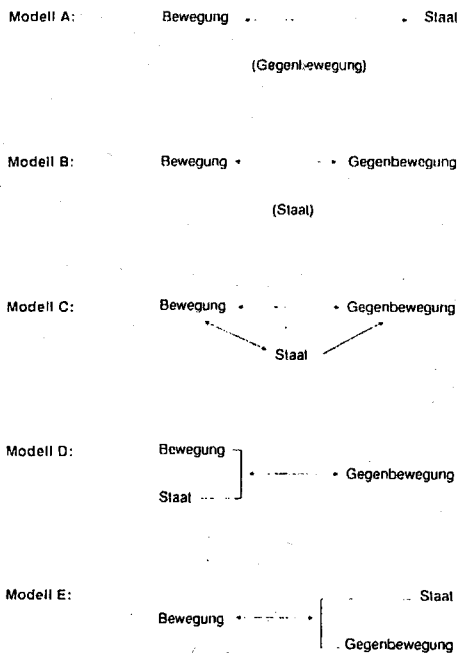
Modell A: Bewegung Staat

(Gegenbewegung)

Modell B: Bewegung Gegenbewegung

(Staat)

Modell C: Bewegung Gegenbewegung

Staat

Modell D: Bewegung

Staat

Gegenbewegung

Modell E: Staat

Bewegung

Gegenbewegung